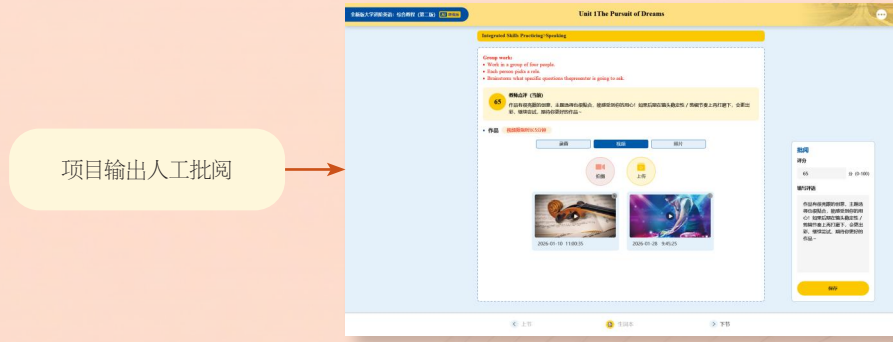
项目输出人工批阅

全新版大学进阶英语：综合教程（第二版）

Unit 1 The Pursuit of Dreams

Integrated Skills Practicing: Speaking

Group work:
• Work in a group of four people.
• Each person picks a role.
• Brainstorm what specific questions the presenter is going to ask.

65

教师点评（当前）

作品有很完整的创意，主题选择也很贴合，能够呈现他们的核心！如果后期在镜头稳定性 / 剪辑节奏上再打磨下，会更出彩。继续尝试，期待你更好的作品～

作品

录音 视频 照片

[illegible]

上传

2026-01-18 11:00:35

2026-01-28 9:45:25

批阅

评分

65

分 (0-100)

随行评语

作品有很完整的创意，主题选择也很贴合，能够呈现他们的核心！如果后期在镜头稳定性 / 剪辑节奏上再打磨下，会更出彩。继续尝试，期待你更好的作品～

保存

上节

下节